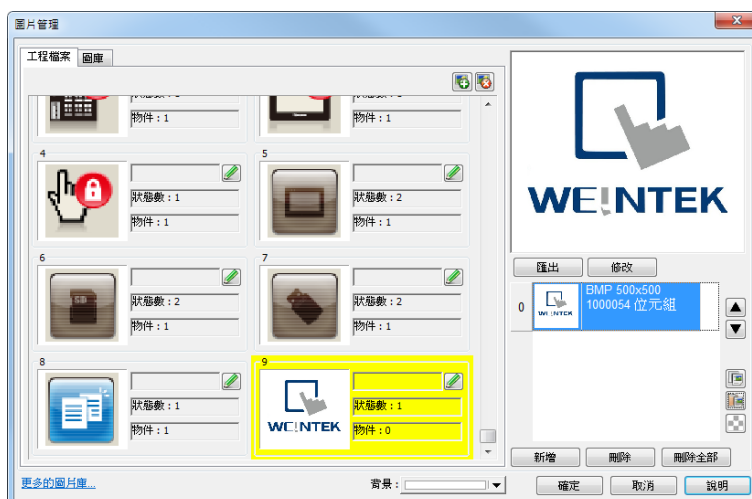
圖片管理

工程檔案 圖庫

狀態數：1
物件：1
狀態數：1
物件：1

4
狀態數：1
物件：1

5
狀態數：2
物件：1

6
狀態數：2
物件：1

7
狀態數：2
物件：1

8
狀態數：1
物件：1

9
WEINTEK
狀態數：1
物件：0

WEINTEK

匯出 修改

0
WEINTEK
BMP 500x500
1000054 位元組

新增 刪除 刪除全部

更多的圖片庫...
背景：
確定 取消 說明